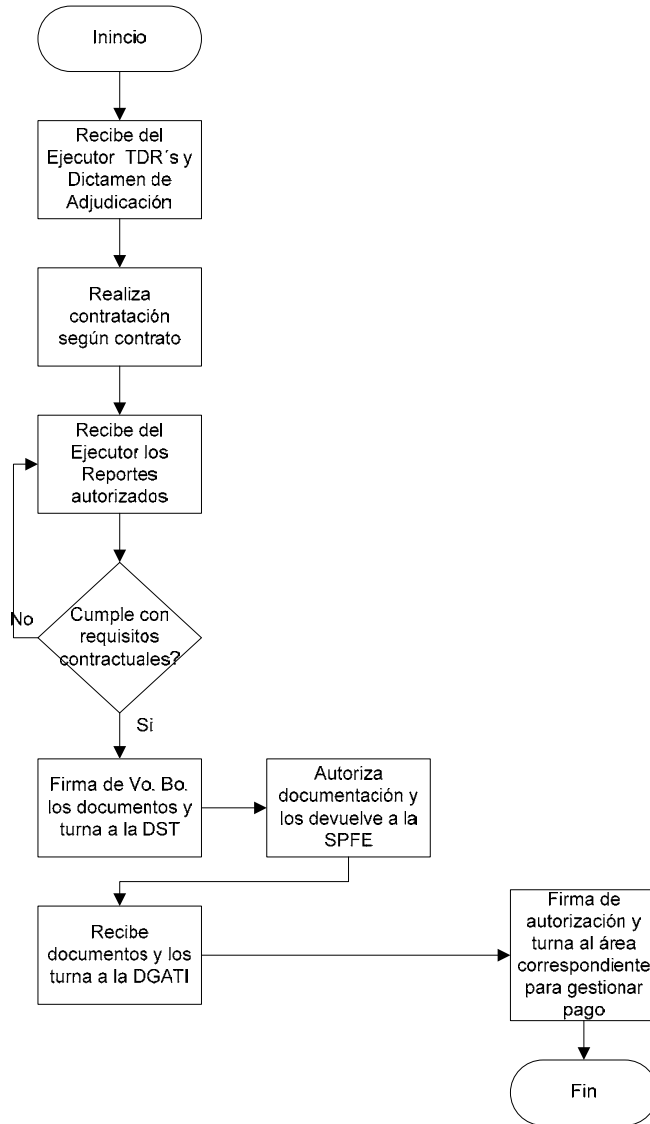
Inincio

Recibe del Ejecutor TDR´s y Dictamen de Adjudicación

Realiza contratación según contrato

Recibe del Ejecutor los Reportes autorizados

Cumple con requisitos contractuales?

No

Si

Firma de Vo. Bo. los documentos y turna a la DST

Autoriza documentación y los devuelve a la SPFE

Recibe documentos y los turna a la DGATI

Firma de autorización y turna al área correspondiente para gestionar pago

Fin